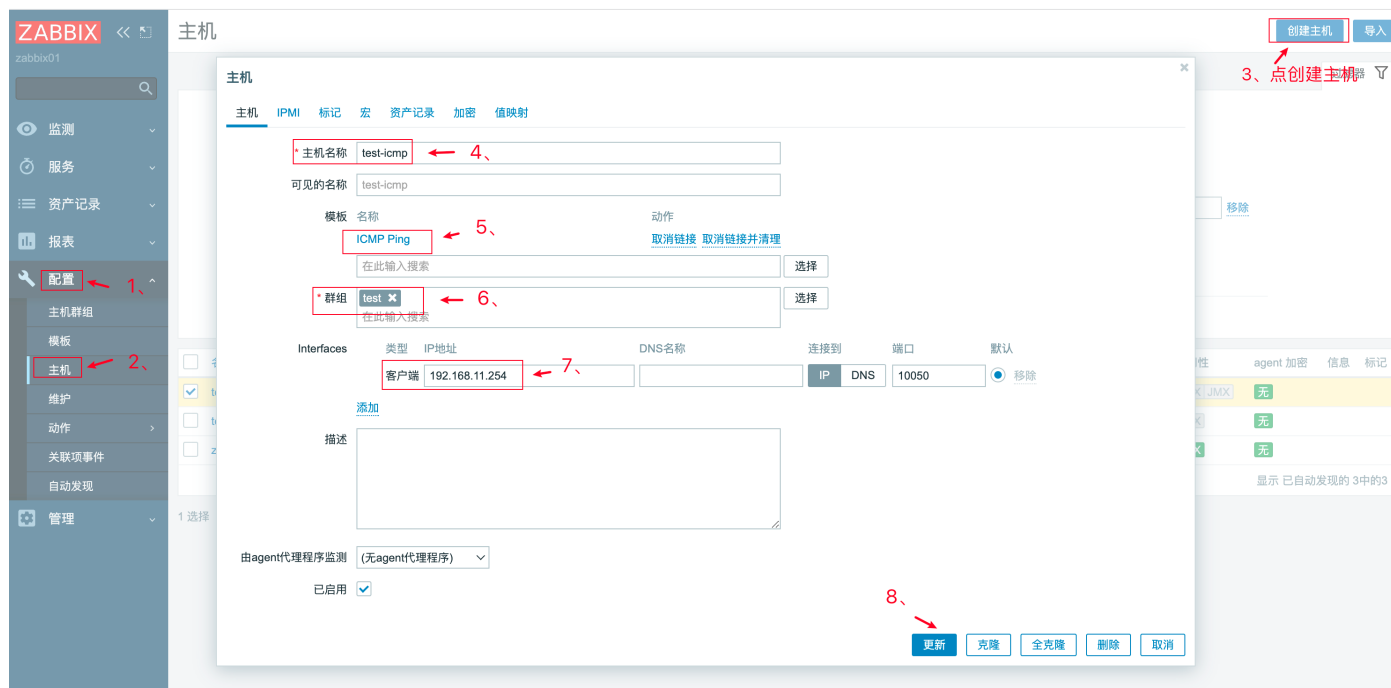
ZABBIX
zabbix01
监测
服务
资产记录
报表
配置
1、
主机群组
模板
主机
2、
维护
动作
关联项事件
自动发现
管理

主机
创建主机
导入
3、点创建主机
1 选择

主机
×
主机 IPMI 标记 宏 资产记录 加密 值映射
* 主机名称 test-icmp 4、
可见的名称 test-icmp
模板 名称 动作
ICMP Ping 5、 取消链接 取消链接并清理
在此输入搜索 选择
* 群组 test ✖ 6、 选择
在此输入搜索
Interfaces 类型 IP地址 DNS名称 连接到 端口 默认
客户端 192.168.11.254 7、 IP DNS 10050 移除
添加
描述
由agent代理程序监测 (无agent代理程序)
已启用
8、
更新 克隆 全克隆 删除 取消

移除
agent 加密 信息 标记
JMX
无
无
无
显示 已自动发现的 3中的3